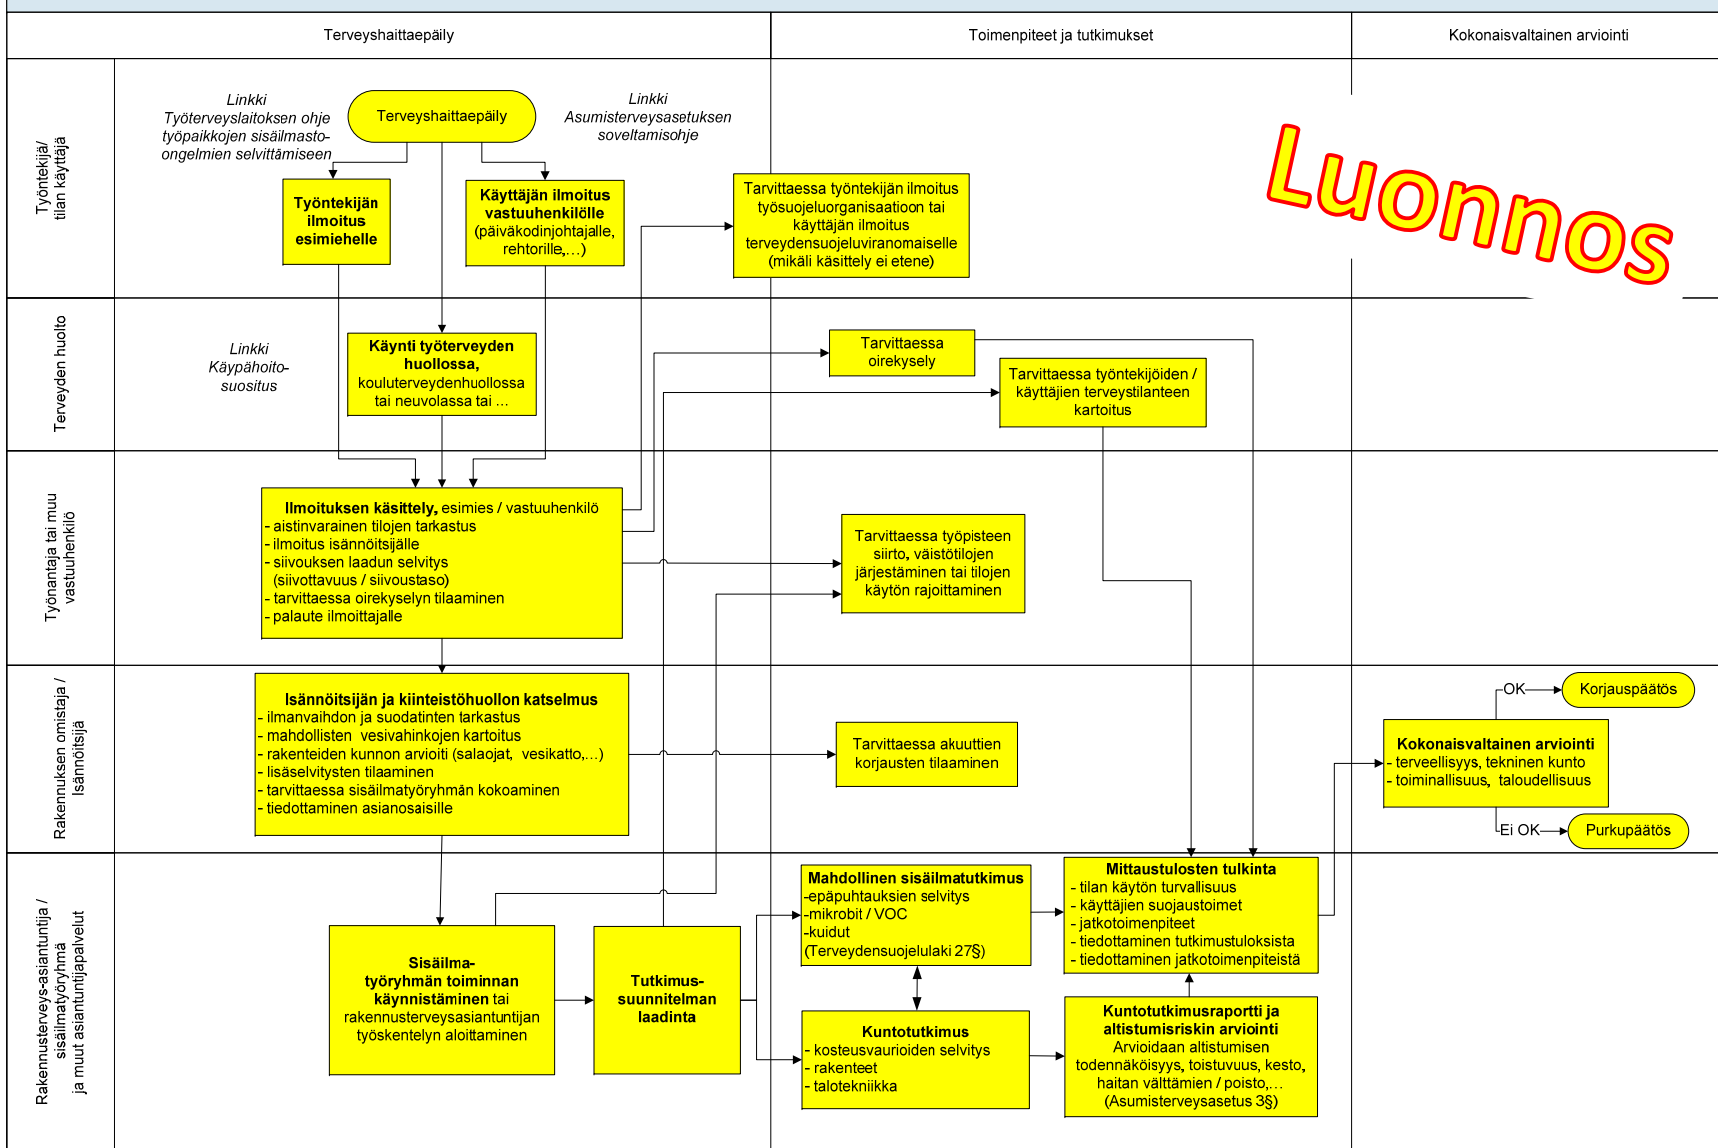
Terveyshaittaepäily

Toimenpiteet ja tutkimukset

Kokonaisvaltainen arviointi

Työntekijä/ tilan käyttäjä

Linkki Työterveyslaitoksen ohje työpaikkojen sisäilmasto-ongelmien selvittämiseen

Terveyshaittaepäily

Linkki Asumisterveysasetuksen soveltamisohje

Luonnos

Työntekijän ilmoitus esimiehelle

Käyttäjän ilmoitus vastuuhenkilölle (päiväkodinjohtajalle, rehtorille,…)

Tarvittaessa työntekijän ilmoitus työsuojeluorganisaatioon tai käyttäjän ilmoitus terveydensuojeluviranomaiselle (mikäli käsittely ei etene)

Terveyden huolto

Linkki Käypähoito-suositus

Käynti työterveyden huollossa, kouluterveydenhuollossa tai neuvolassa tai …

Tarvittaessa oirekysely

Tarvittaessa työntekijöiden / käyttäjien terveystilanteen kartoitus

Työnantaja tai muu vastuuhenkilö

Ilmoituksen käsittely, esimies / vastuuhenkilö
- aistinvarainen tilojen tarkastus
- ilmoitus isännöitsijälle
- siivouksen laadun selvitys (siivottavuus / siivoustaso)
- tarvittaessa oirekyselyn tilaaminen
- palaute ilmoittajalle

Tarvittaessa työpisteen siirto, väistötilojen järjestäminen tai tilojen käytön rajoittaminen

Rakennuksen omistaja / Isännöitsijä

Isännöitsijän ja kiinteistöhuollon katselmus
- ilmanvaihdon ja suodatinten tarkastus
- mahdollisten vesivahinkojen kartoitus
- rakenteiden kunnon arvioiti (salaojat, vesikatto,…)
- lisäselvitysten tilaaminen
- tarvittaessa sisäilmatyöryhmän kokoaminen
- tiedottaminen asianosaisille

Tarvittaessa akuuttien korjausten tilaaminen

OK

Korjauspäätös

Kokonaisvaltainen arviointi
- terveellisyys, tekninen kunto
- toiminallisuus, taloudellisuus

Ei OK

Purkupäätös

Rakennusterveys-asiantuntija / sisäilmatyöryhmä ja muut asiantuntijapalvelut

Sisäilma-työryhmän toiminnan käynnistäminen tai rakennusterveysasiantuntijan työskentelyn aloittaminen

Tutkimus-suunnitelman laadinta

Mahdollinen sisäilmatutkimus
-epäpuhtauksien selvitys
-mikrobit / VOC
-kuidut
(Terveydensuojelulaki 27§)

Mittaustulosten tulkinta
- tilan käytön turvallisuus
- käyttäjien suojaustoimet
- jatkotoimenpiteet
- tiedottaminen tutkimustuloksista
- tiedottaminen jatkotoimenpiteistä

Kuntotutkimus
- kosteusvaurioiden selvitys
- rakenteet
- talotekniikka

Kuntotutkimusraportti ja altistumisriskin arviointi
Arvioidaan altistumisen todennäköisyys, toistuvuus, kesto, haitan välttämien / poisto,…
(Asumisterveysasetus 3§)